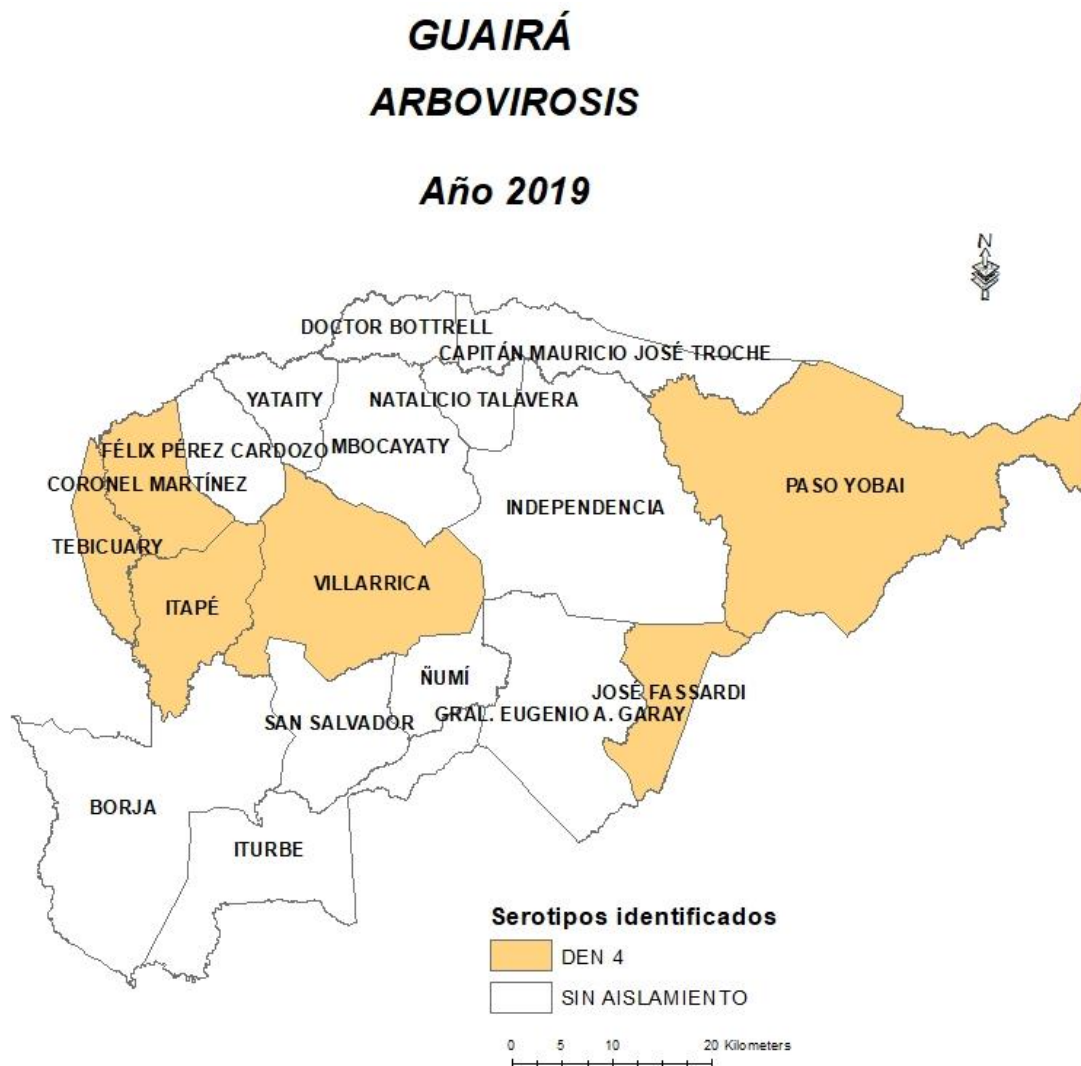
GUAIRÁ

ARBOVIROSIS

Año 2019

N

DOCTOR BOTTRELL

CAPITÁN MAURICIO JOSÉ TROCHE

YATAITY

NATALICIO TALAVERA

FÉLIX PÉREZ CARDOZO

MBOCAYATY

CORONEL MARTÍNEZ

INDEPENDENCIA

PASO YOBAI

TEBICUARY

VILLARRICA

ITAPÉ

ÑUMÍ

JOSÉ FASSARDI

SAN SALVADOR

GRAL. EUGENIO A. GARAY

BORJA

ITURBE

Serotipos identificados

DEN 4

SIN AISLAMIENTO

0 5 10 20 Kilometers